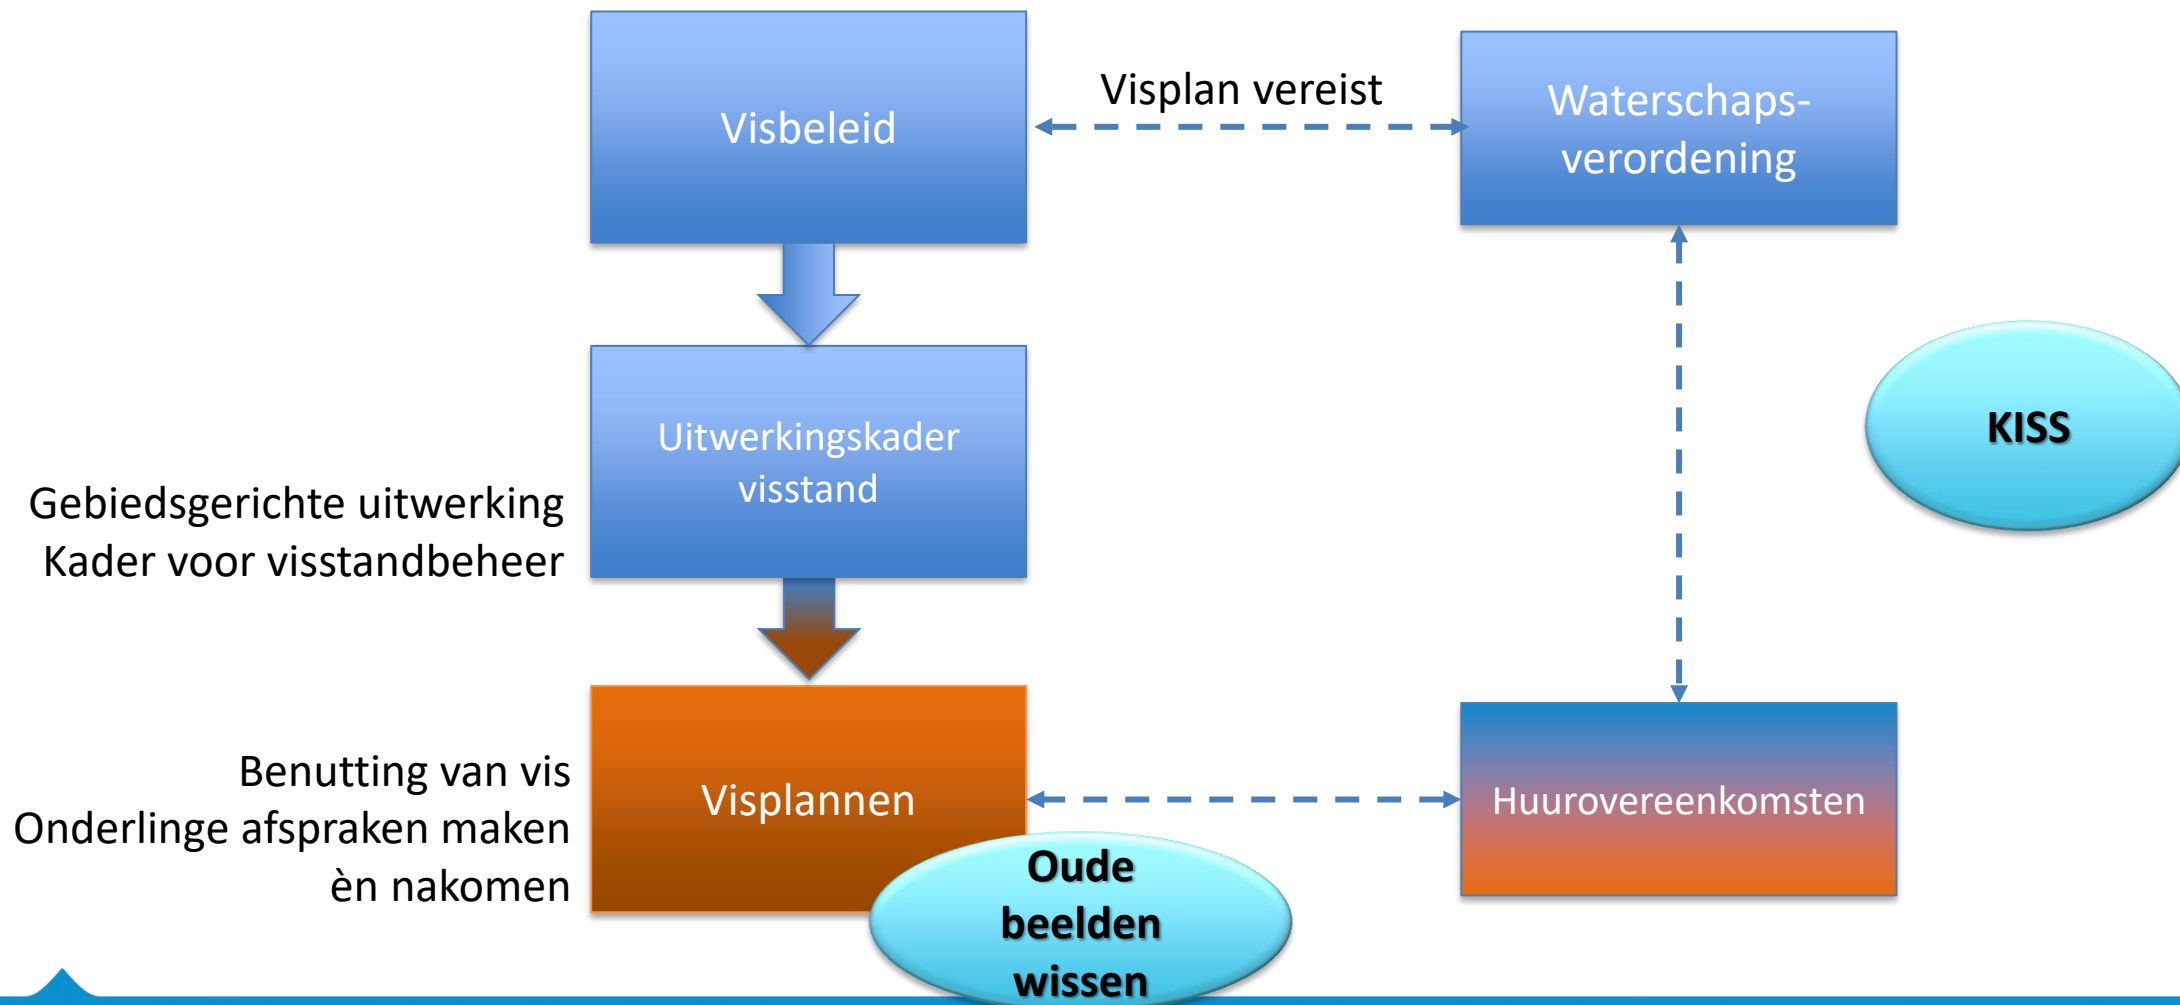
Visbeleid

Visplan vereist

Waterschaps-verordening

Uitwerkingskader visstand

Gebiedsgerichte uitwerking
Kader voor visstandbeheer

KISS

Benutting van vis
Onderlinge afspraken maken èn nakomen

Visplannen

Huurovereenkomsten

Oude beelden wissen